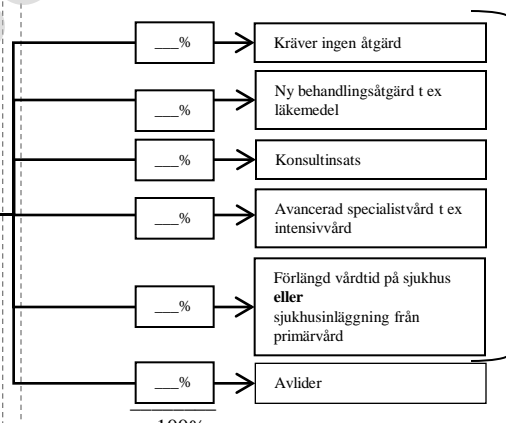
___%

Kräver ingen åtgärd

___%

Ny behandlingsåtgärd t ex läkemedel

___%

Konsultinsats

___%

Avancerad specialistvård t ex intensivvård

___%

Förlängd vårdtid på sjukhus **eller** sjukhusinläggning från primärvård

___%

Avlider

100%